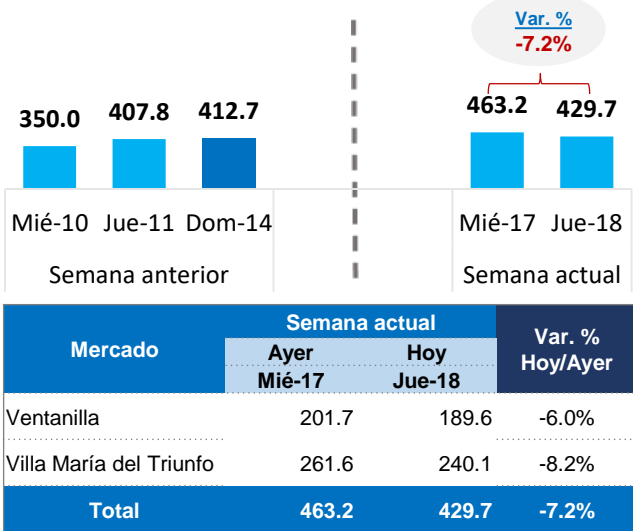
Var. %
-7.2%

350.0 407.8 412.7 463.2 429.7

Mié-10 Jue-11 Dom-14 Mié-17 Jue-18

Semana anterior Semana actual

| Mercado | Semana actual Ayer Mié-17 | Semana actual Hoy Jue-18 | Var. % Hoy/Ayer |
|---|---|---|---|
| Ventanilla | 201.7 | 189.6 | -6.0% |
| Villa María del Triunfo | 261.6 | 240.1 | -8.2% |
| Total | 463.2 | 429.7 | -7.2% |